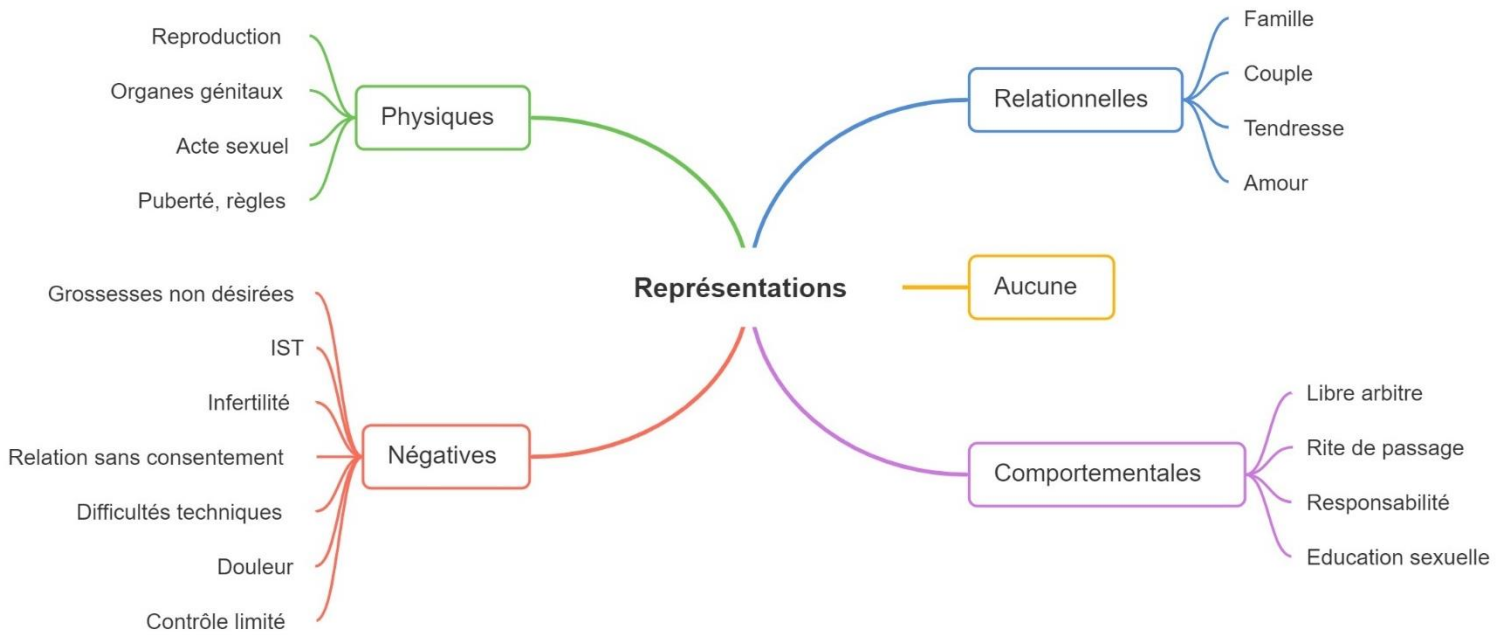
Représentations

Physiques
Reproduction
Organes génitaux
Acte sexuel
Puberté, règles

Relationnelles
Famille
Couple
Tendresse
Amour

Aucune

Négatives
Grossesses non désirées
IST
Infertilité
Relation sans consentement
Difficultés techniques
Douleur
Contrôle limité

Comportementales
Libre arbitre
Rite de passage
Responsabilité
Education sexuelle